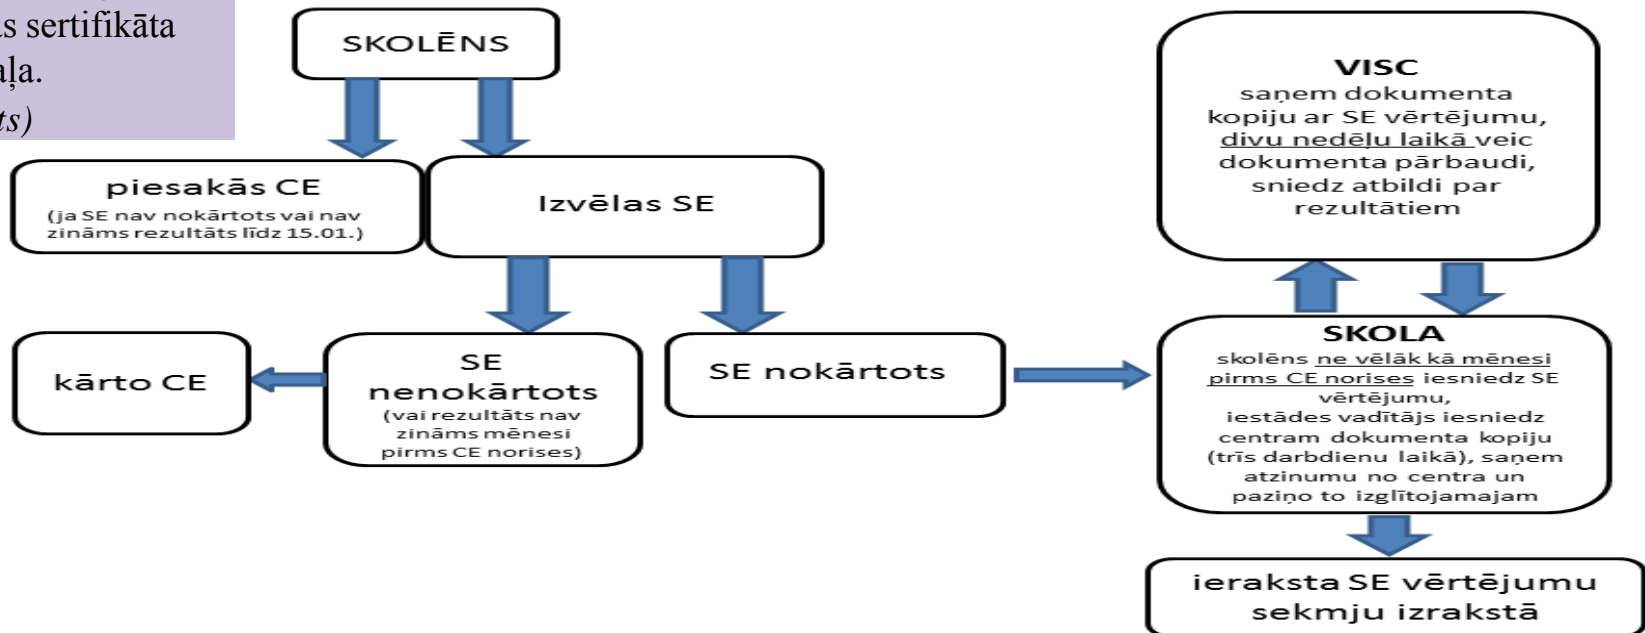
s sertifikāta
ļa.
ts)

SKOLĒNS

piesakās CE
(ja SE nav nokārtots vai nav zināms rezultāts līdz 15.01.)

Izvēlas SE

kārto CE

SE nenokārtots
(vai rezultāts nav zināms mēnesi pirms CE norises)

SE nokārtots

VISC
saņem dokumenta kopiju ar SE vērtējumu, divu nedēļu laikā veic dokumenta pārbaudi, sniedz atbildi par rezultātiem

SKOLA
skolēns ne vēlāk kā mēnesi pirms CE norises iesniedz SE vērtējumu, iestādes vadītājs iesniedz centram dokumenta kopiju (trīs darbdienu laikā), saņem atzinumu no centra un paziņo to izglītojamajam

ieraksta SE vērtējumu sekmju izrakstā